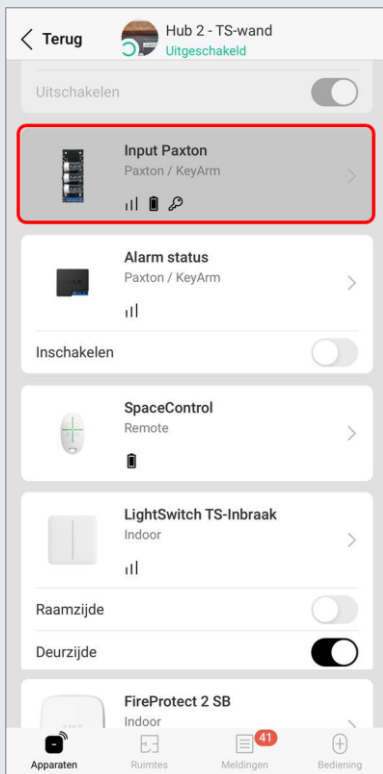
Terug

Hub 2 - TS-wand
Uitgeschakeld

Uitschakelen

Input Paxton
Paxton / KeyArm

Alarm status
Paxton / KeyArm

Inschakelen

SpaceControl
Remote

LightSwitch TS-Inbraak
Indoor

Raamzijde

Deurzijde

FireProtect 2 SB
Indoor

Apparaten
Ruimtes
41
Meldingen
Bediening